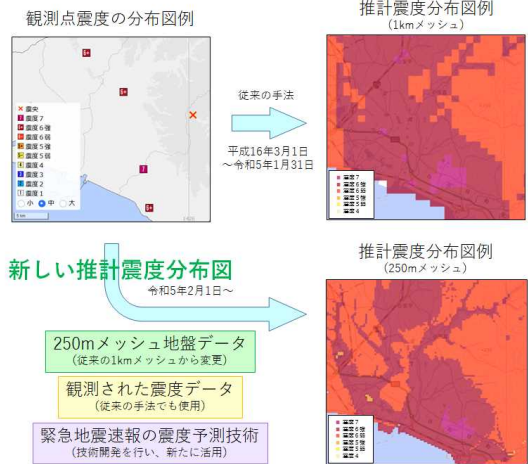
観測点震度の分布図例

推計震度分布図例
（1kmメッシュ）

× 震央
7 震度7
6+ 震度6強
6- 震度6弱
5+ 震度5強
5- 震度5弱
4 震度4
3 震度3
2 震度2
1 震度1
小 中 大
5km

従来の手法

平成16年3月1日
～令和5年1月31日

震度7
震度6強
震度6弱
震度5強
震度5弱
震度4

新しい推計震度分布図

令和5年2月1日～

推計震度分布図例
（250mメッシュ）

250mメッシュ地盤データ
（従来の1kmメッシュから変更）

観測された震度データ
（従来の手法でも使用）

緊急地震速報の震度予測技術
（技術開発を行い、新たに活用）

震度7
震度6強
震度6弱
震度5強
震度5弱
震度4